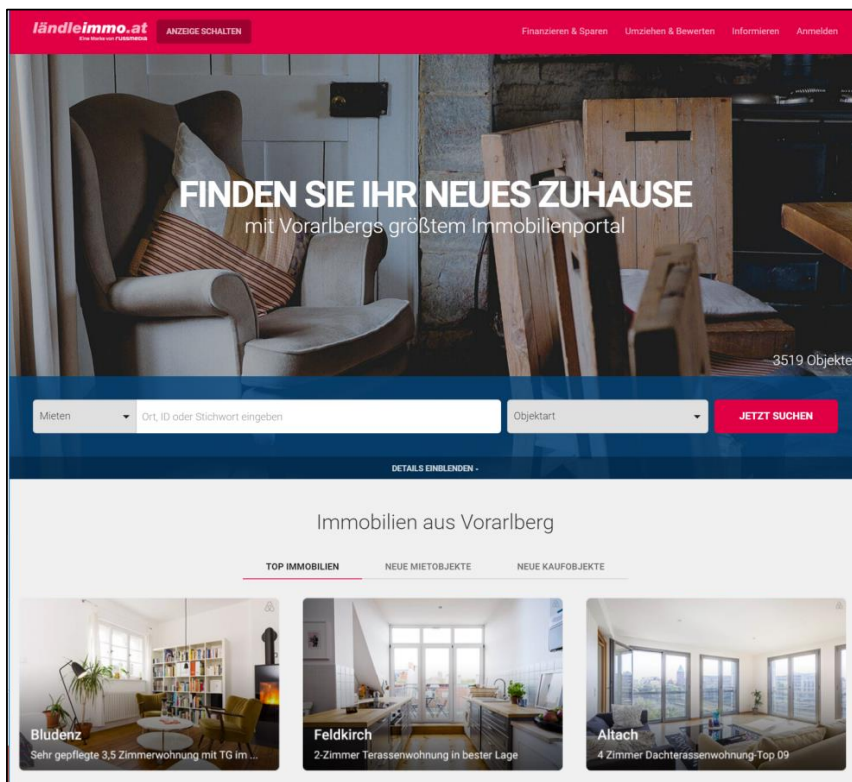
ländleimmo.at
Eine Marke von russmedia

ANZEIGE SCHALTEN

Finanzieren & Sparen
Umziehen & Bewerten
Informieren
Anmelden

FINDEN SIE IHR NEUES ZUHAUSE
mit Vorarlbergs größtem Immobilienportal

3519 Objekte

Mieten
Ort, ID oder Stichwort eingeben
Objektart
JETZT SUCHEN

DETAILS EINBLENDEN -

Immobilien aus Vorarlberg

TOP IMMOBILIEN
NEUE MIETOBJEKTE
NEUE KAUFOBJEKTE

Bludenz
Sehr gepflegte 3,5 Zimmerwohnung mit TG im ...

Feldkirch
2-Zimmer Terassenwohnung in bester Lage

Altach
4 Zimmer Dachterassenwohnung-Top 09